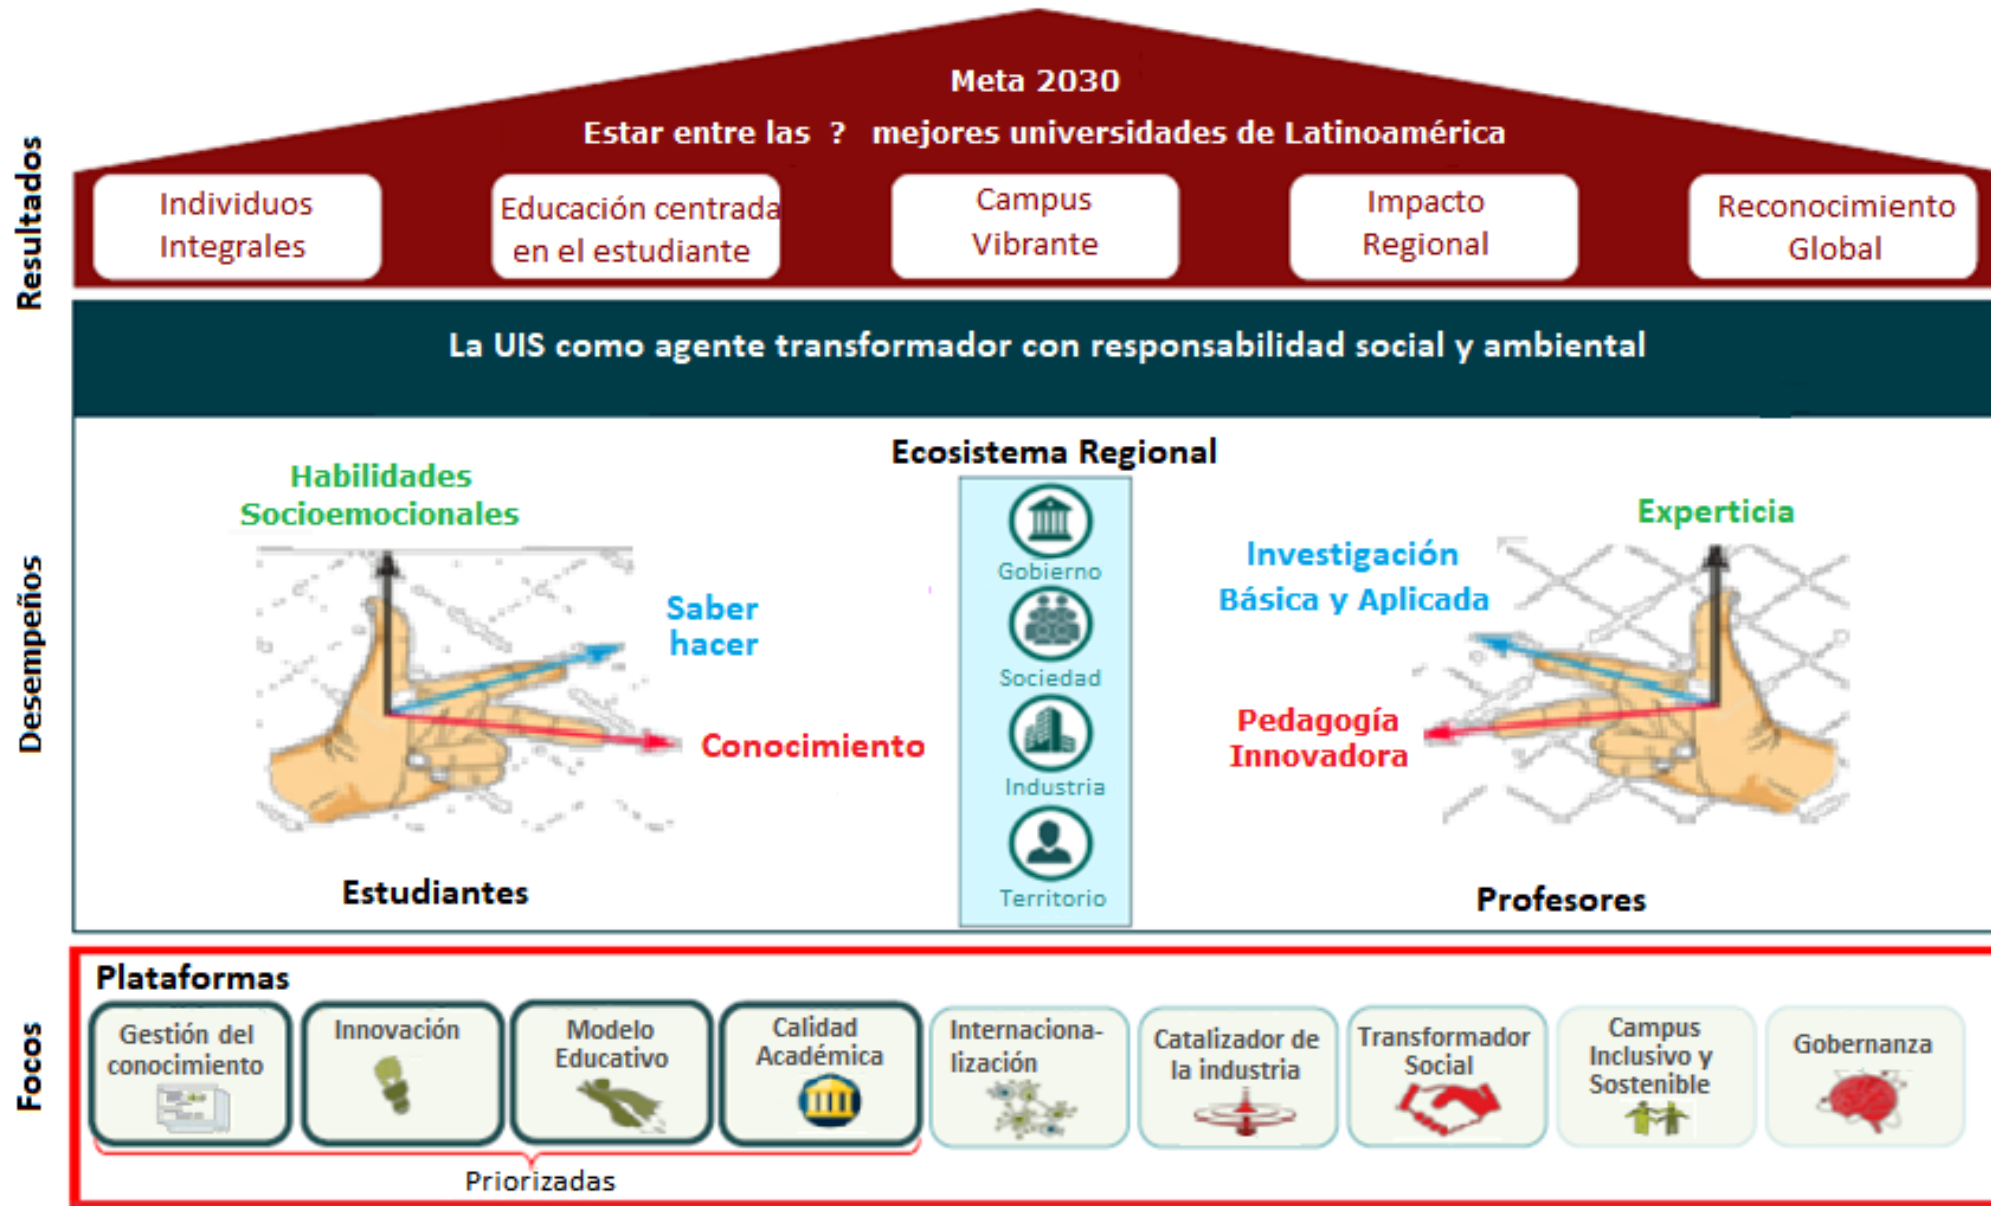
Resultados

Meta 2030

Estar entre las ? mejores universidades de Latinoamérica

Individuos Integrales

Educación centrada en el estudiante

Campus Vibrante

Impacto Regional

Reconocimiento Global

La UIS como agente transformador con responsabilidad social y ambiental

Desempeños

Habilidades Socioemocionales

Saber hacer

Conocimiento

Estudiantes

Ecosistema Regional

Gobierno

Sociedad

Industria

Territorio

Experticia

Investigación Básica y Aplicada

Pedagogía Innovadora

Profesores

Focos

Plataformas

Gestión del conocimiento

Innovación

Modelo Educativo

Calidad Académica

Internacionalización

Catalizador de la industria

Transformador Social

Campus Inclusivo y Sostenible

Gobernanza

Priorizadas